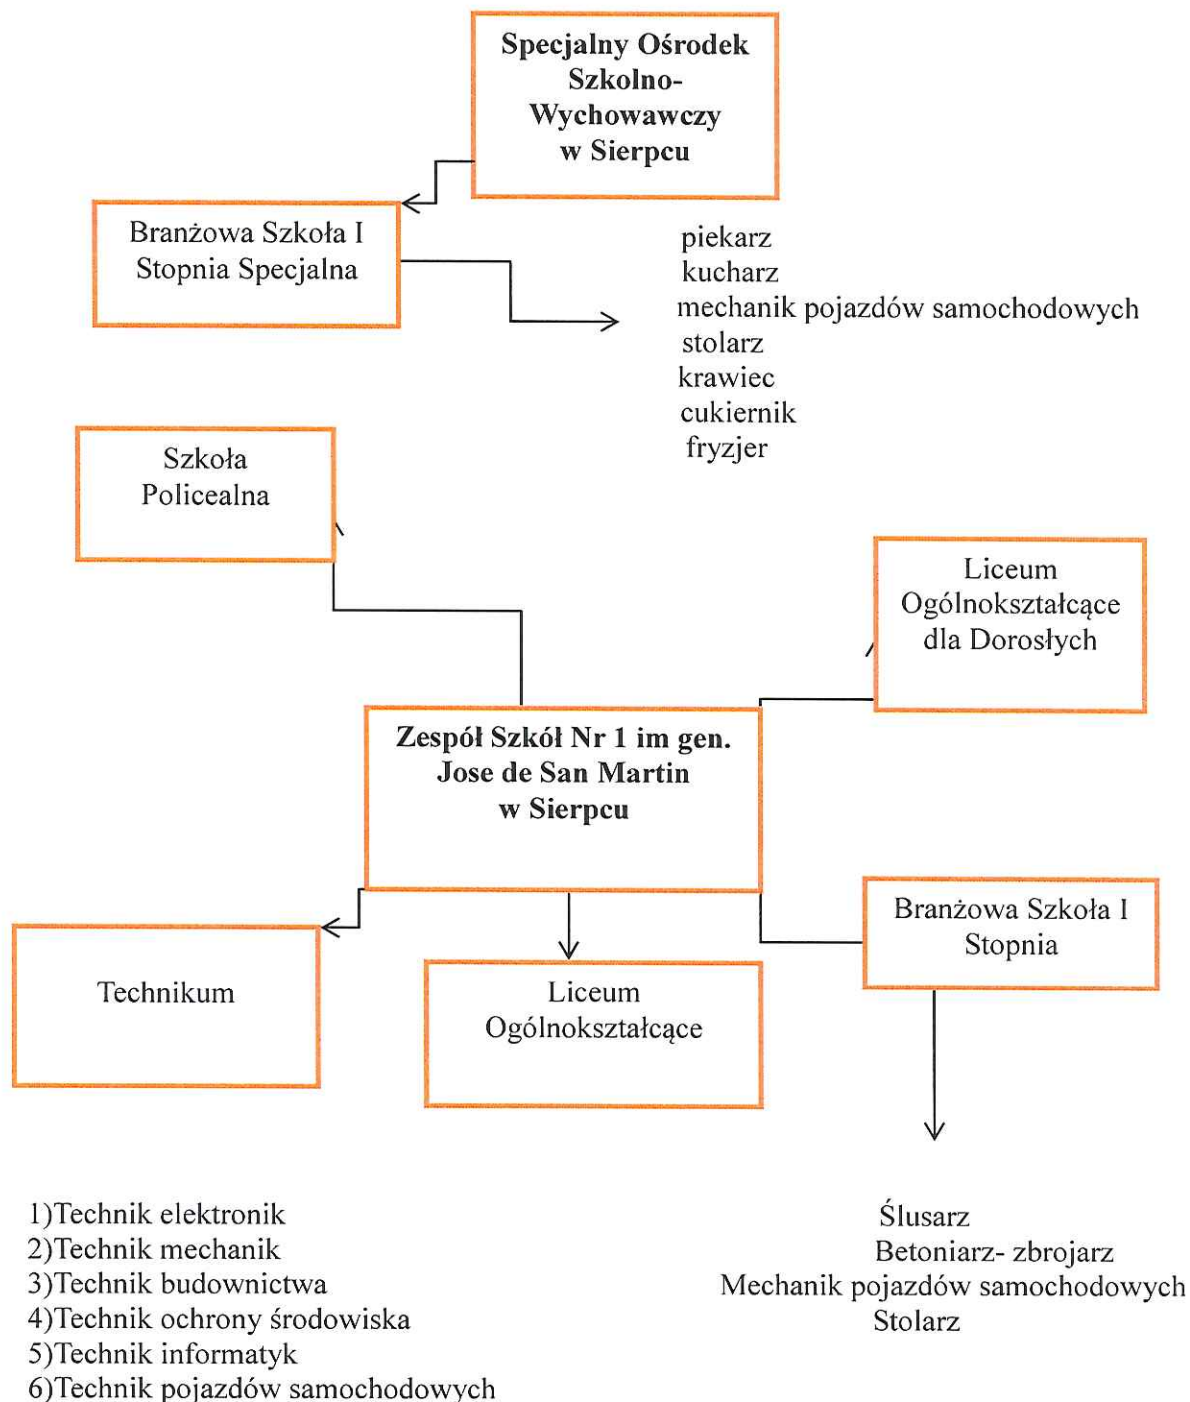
Specjalny Ośrodek Szkolno-Wychowawczy w Sierpcu

Branżowa Szkoła I Stopnia Specjalna

piekarz
kucharz
mechanik pojazdów samochodowych
stolarz
krawiec
cukiernik
fryzjer

Szkoła Policealna

Liceum Ogólnokształcące dla Dorosłych

Zespół Szkół Nr 1 im gen. Jose de San Martin w Sierpcu

Branżowa Szkoła I Stopnia

Technikum

Liceum Ogólnokształcące

1)Technik elektronik
2)Technik mechanik
3)Technik budownictwa
4)Technik ochrony środowiska
5)Technik informatyk
6)Technik pojazdów samochodowych

Ślusarz
Betoniarz- zbrojarz
Mechanik pojazdów samochodowych
Stolarz